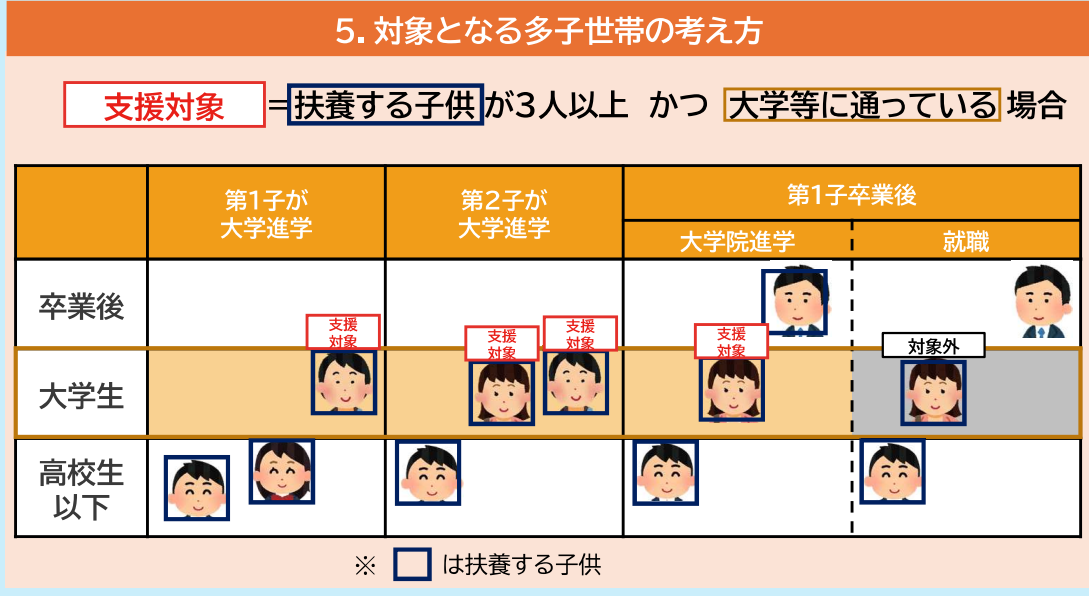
5. 対象となる多子世帯の考え方

支援対象 ＝扶養する子供が3人以上 かつ 大学等に通っている場合

| | 第1子が大学進学 | 第2子が大学進学 | 第1子卒業後 大学院進学 | 第1子卒業後 就職 |
|---|---|---|---|---|
| 卒業後 | | | | |
| 大学生 | 支援対象 | 支援対象 支援対象 | 支援対象 | 対象外 |
| 高校生以下 | | | | |

※ は扶養する子供